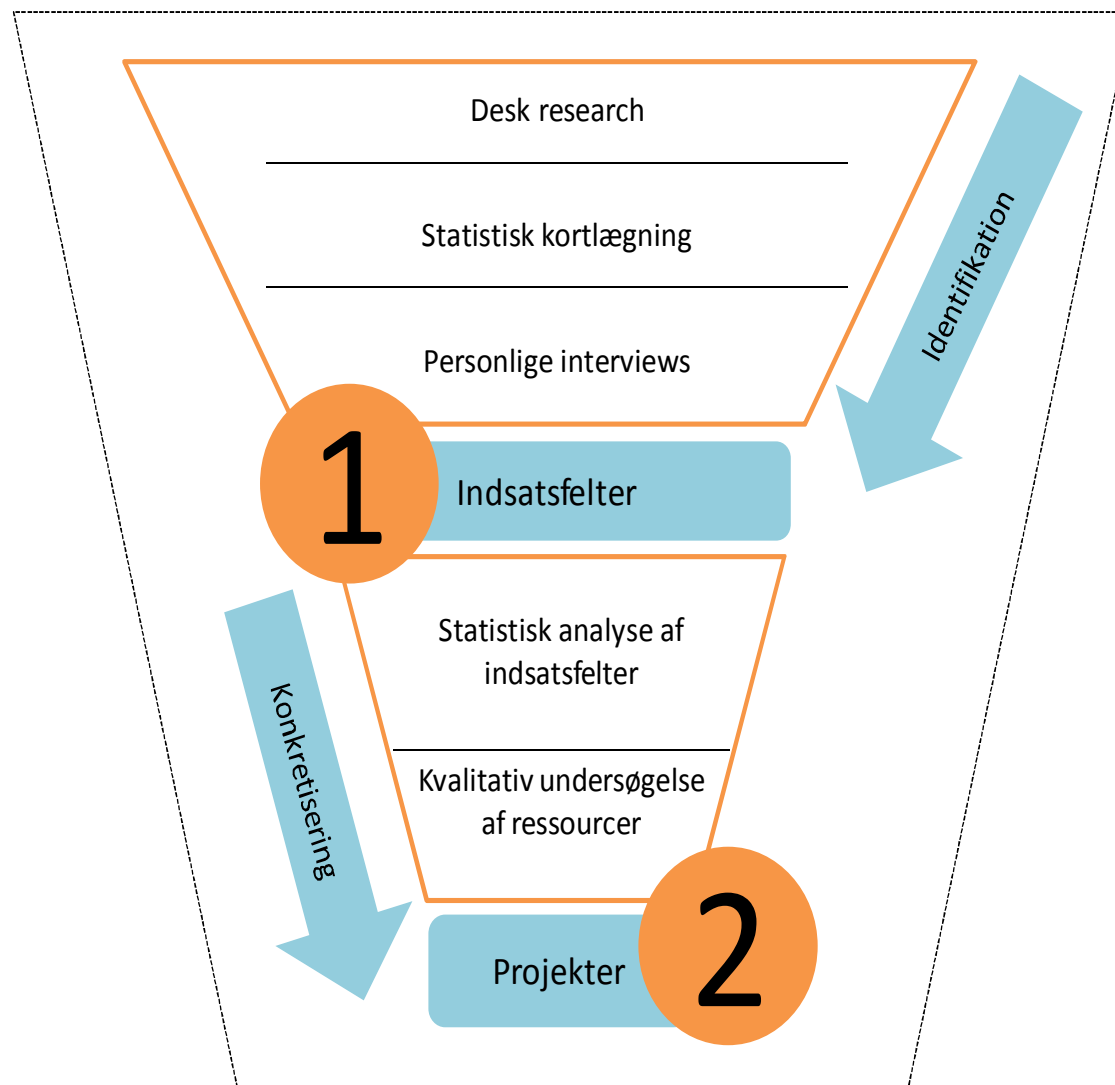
Desk research

Statistisk kortlægning

Personlige interviews

Identifikation

1

Indsatsfelter

Statistisk analyse af indsatsfelter

Kvalitativ undersøgelse af ressourcer

Konkretisering

Projekter

2